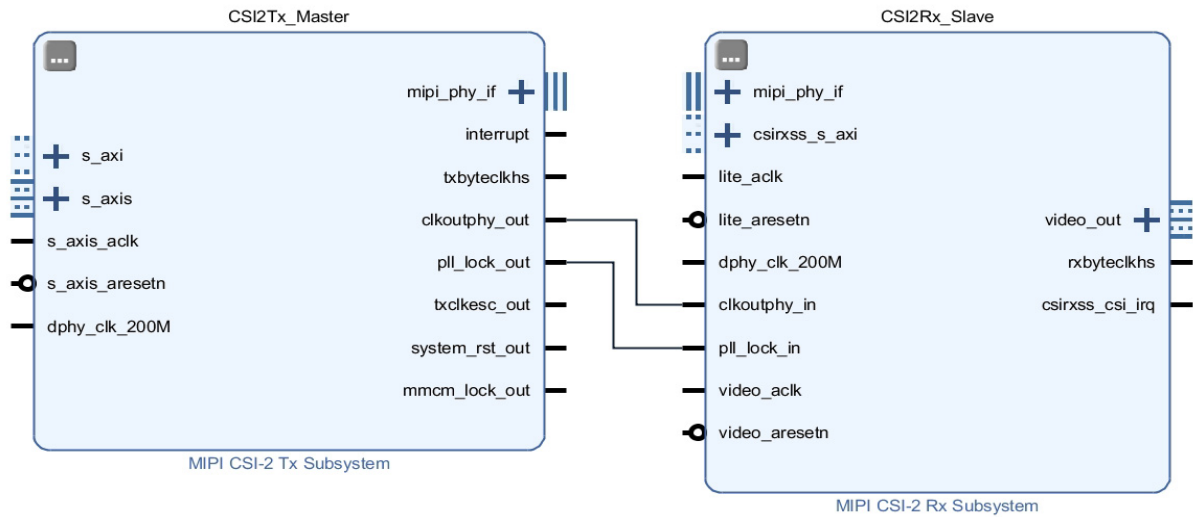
CSI2Tx_Master

...

mipi_phy_if
interrupt
txbyteclkhs
clkoutphy_out
pll_lock_out
txclkesc_out
system_rst_out
mmcm_lock_out

s_axi
s_axis
s_axis_aclk
s_axis_aresetn
dphy_clk_200M

MIPI CSI-2 Tx Subsystem

CSI2Rx_Slave

...

mipi_phy_if
csirxss_s_axi
lite_aclk
lite_aresetn
dphy_clk_200M
clkoutphy_in
pll_lock_in
video_aclk
video_aresetn

video_out
rxbyteclkhs
csirxss_csi_irq

MIPI CSI-2 Rx Subsystem